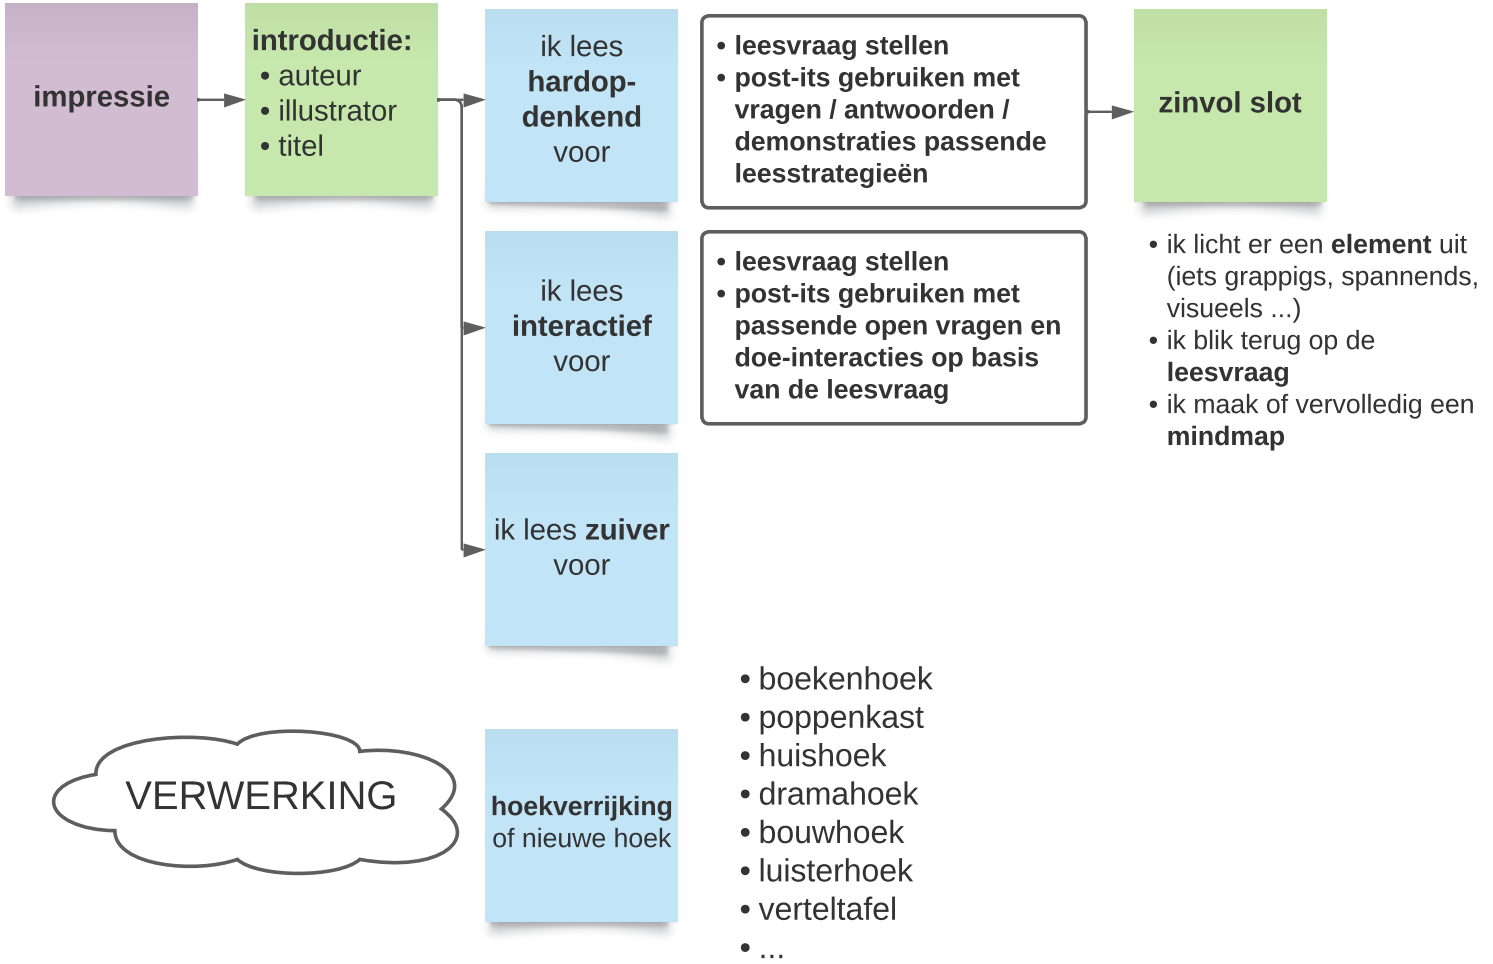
impressie

introductie:
• auteur
• illustrator
• titel

ik lees hardop-denkend voor

• leesvraag stellen
• post-its gebruiken met vragen / antwoorden / demonstraties passende leesstrategieën

zinvol slot

• ik licht er een element uit (iets grappigs, spannends, visueels ...)
• ik blik terug op de leesvraag
• ik maak of vervolledig een mindmap

ik lees interactief voor

• leesvraag stellen
• post-its gebruiken met passende open vragen en doe-interacties op basis van de leesvraag

ik lees zuiver voor

VERWERKING

hoekverrijking of nieuwe hoek

• boekenhoek
• poppenkast
• huishoek
• dramahoek
• bouwhoek
• luisterhoek
• verteltafel
• ...